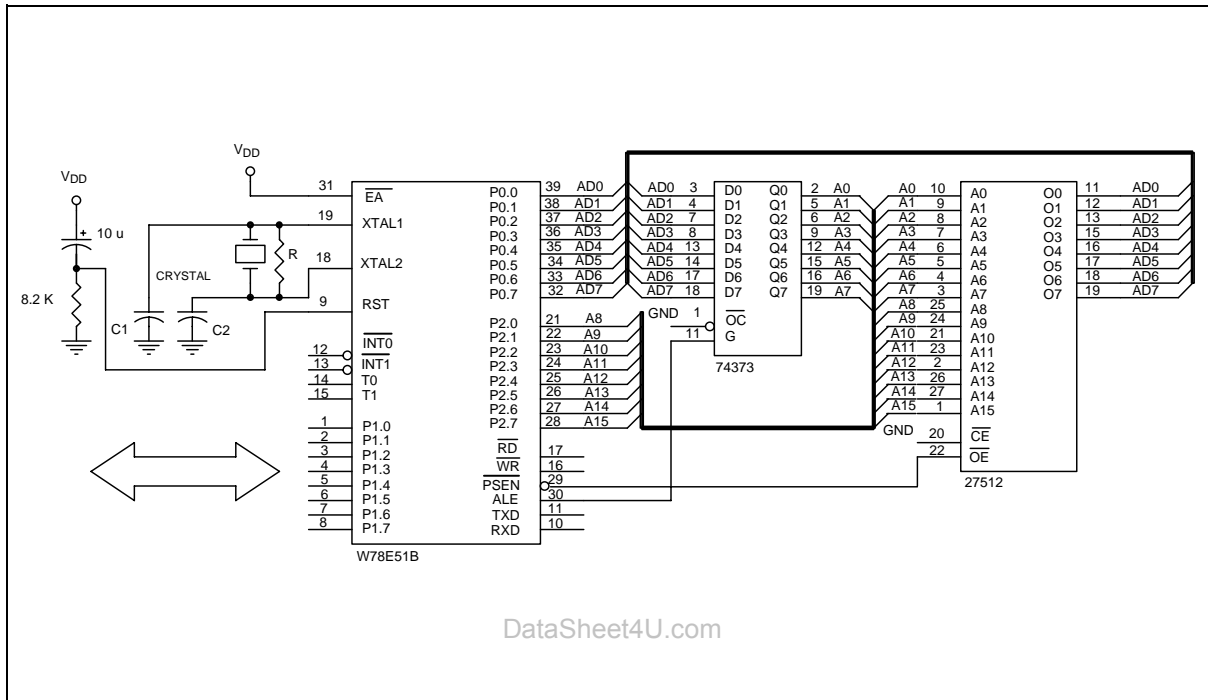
$V_{DD}$

$V_{DD}$

+ 10 u

8.2 K

CRYSTAL

R

C1

C2

31 $\overline{EA}$
19 XTAL1
18 XTAL2
9 RST
12 $\overline{INT0}$
13 $\overline{INT1}$
14 T0
15 T1
1 P1.0
2 P1.1
3 P1.2
4 P1.3
5 P1.4
6 P1.5
7 P1.6
8 P1.7

P0.0 39 AD0
P0.1 38 AD1
P0.2 37 AD2
P0.3 36 AD3
P0.4 35 AD4
P0.5 34 AD5
P0.6 33 AD6
P0.7 32 AD7
P2.0 21 A8
P2.1 22 A9
P2.2 23 A10
P2.3 24 A11
P2.4 25 A12
P2.5 26 A13
P2.6 27 A14
P2.7 28 A15
$\overline{RD}$ 17
$\overline{WR}$ 16
$\overline{PSEN}$ 29
ALE 30
TXD 11
RXD 10

W78E51B

AD0 3 D0 Q0 2 A0
AD1 4 D1 Q1 5 A1
AD2 7 D2 Q2 6 A2
AD3 8 D3 Q3 9 A3
AD4 13 D4 Q4 12 A4
AD5 14 D5 Q5 15 A5
AD6 17 D6 Q6 16 A6
AD7 18 D7 Q7 19 A7
GND 1 $\overline{OC}$
11 G

74373

A0 10 A0 O0 11 AD0
A1 9 A1 O1 12 AD1
A2 8 A2 O2 13 AD2
A3 7 A3 O3 15 AD3
A4 6 A4 O4 16 AD4
A5 5 A5 O5 17 AD5
A6 4 A6 O6 18 AD6
A7 3 A7 O7 19 AD7
A8 25 A8
A9 24 A9
A10 21 A10
A11 23 A11
A12 2 A12
A13 26 A13
A14 27 A14
A15 1 A15
GND 20 $\overline{CE}$
22 $\overline{OE}$

27512

DataSheet4U.com